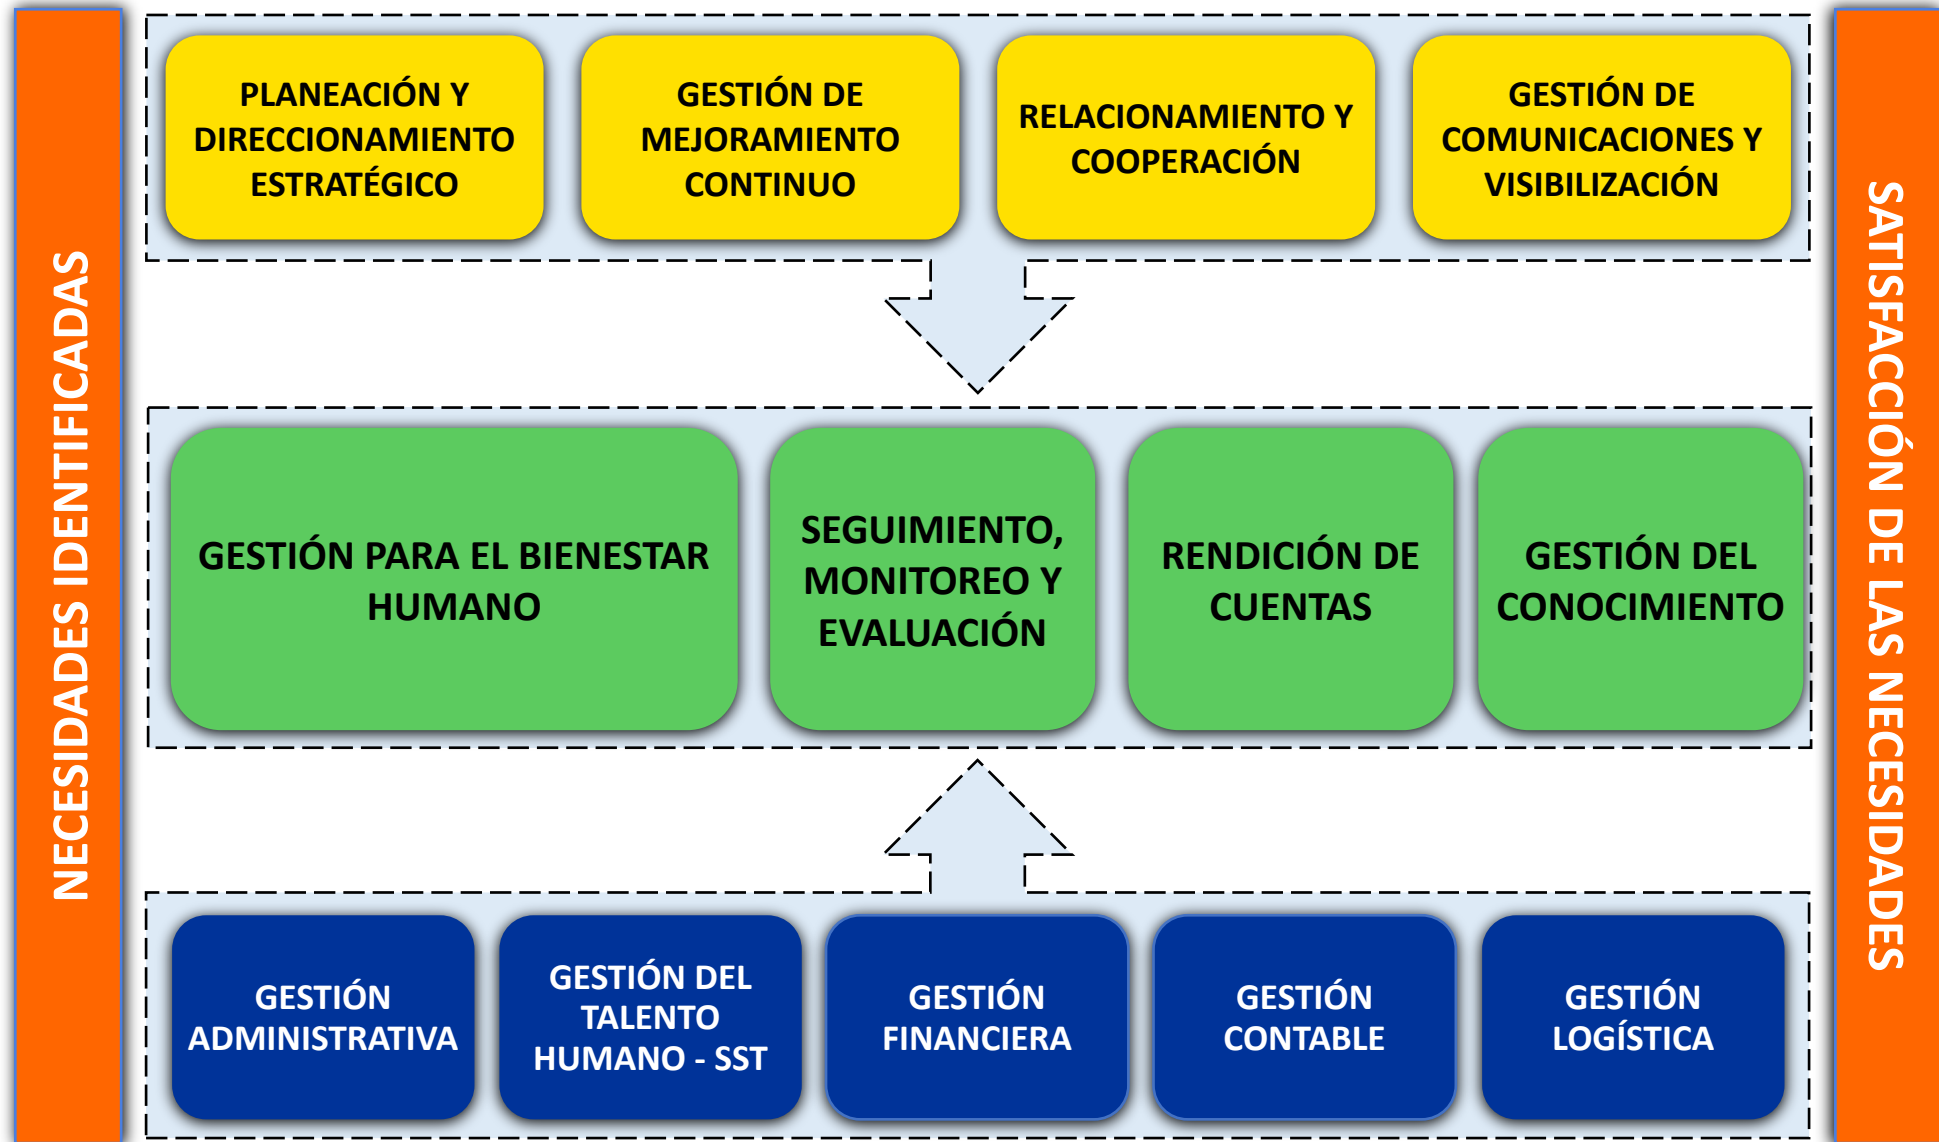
NECESIDADES IDENTIFICADAS

PLANEACIÓN Y DIRECCIONAMIENTO ESTRATÉGICO

GESTIÓN DE MEJORAMIENTO CONTINUO

RELACIONAMIENTO Y COOPERACIÓN

GESTIÓN DE COMUNICACIONES Y VISIBILIZACIÓN

GESTIÓN PARA EL BIENESTAR HUMANO

SEGUIMIENTO, MONITOREO Y EVALUACIÓN

RENDICIÓN DE CUENTAS

GESTIÓN DEL CONOCIMIENTO

GESTIÓN ADMINISTRATIVA

GESTIÓN DEL TALENTO HUMANO - SST

GESTIÓN FINANCIERA

GESTIÓN CONTABLE

GESTIÓN LOGÍSTICA

SATISFACCIÓN DE LAS NECESIDADES